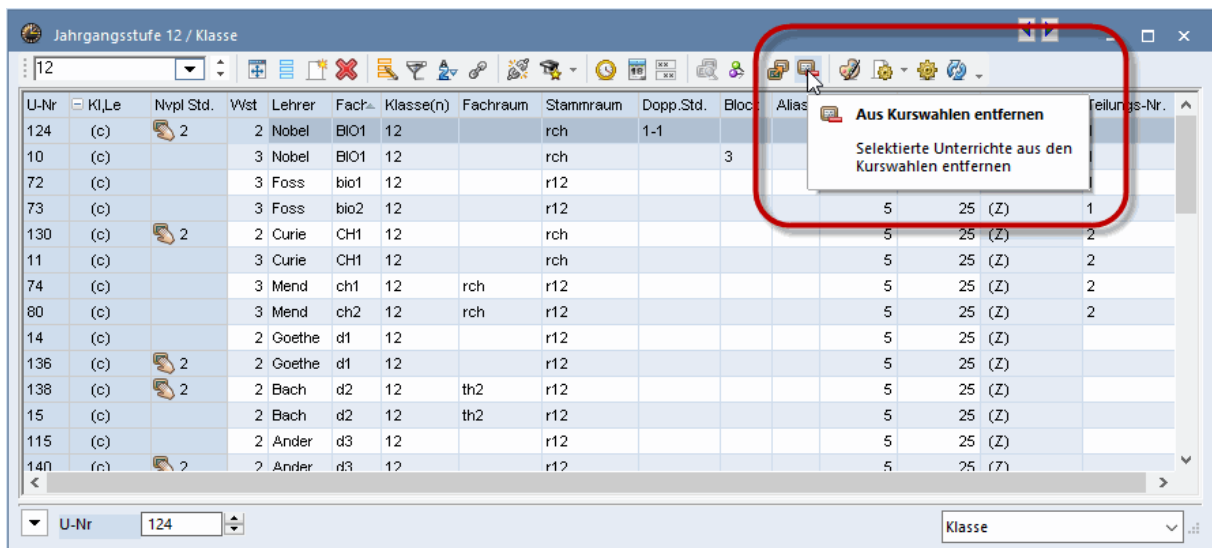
Jahrgangsstufe 12 / Klasse

12

| U-Nr | Kl,Le | Nvpl Std. | Wst | Lehrer | Fach | Klasse(n) | Fachraum | Stammraum | Dopp.Std. | Block | Alias | | | | Teilungs-Nr. |
|---|---|---|---|---|---|---|---|---|---|---|---|---|---|---|---|
| 124 | (c) | 2 | 2 | Nobel | BIO1 | 12 | | rch | 1-1 | | | | | | |
| 10 | (c) | | 3 | Nobel | BIO1 | 12 | | rch | | 3 | | | | | |
| 72 | (c) | | 3 | Foss | bio1 | 12 | | r12 | | | | | | | |
| 73 | (c) | | 3 | Foss | bio2 | 12 | | r12 | | | | 5 | 25 | (Z) | 1 |
| 130 | (c) | 2 | 2 | Curie | CH1 | 12 | | rch | | | | 5 | 25 | (Z) | 2 |
| 11 | (c) | | 3 | Curie | CH1 | 12 | | rch | | | | 5 | 25 | (Z) | 2 |
| 74 | (c) | | 3 | Mend | ch1 | 12 | rch | r12 | | | | 5 | 25 | (Z) | 2 |
| 80 | (c) | | 3 | Mend | ch2 | 12 | rch | r12 | | | | 5 | 25 | (Z) | 2 |
| 14 | (c) | | 2 | Goethe | d1 | 12 | | r12 | | | | 5 | 25 | (Z) | |
| 136 | (c) | 2 | 2 | Goethe | d1 | 12 | | r12 | | | | 5 | 25 | (Z) | |
| 138 | (c) | 2 | 2 | Bach | d2 | 12 | th2 | r12 | | | | 5 | 25 | (Z) | |
| 15 | (c) | | 2 | Bach | d2 | 12 | th2 | r12 | | | | 5 | 25 | (Z) | |
| 115 | (c) | | 2 | Ander | d3 | 12 | | r12 | | | | 5 | 25 | (Z) | |
| 140 | (c) | 2 | 2 | Ander | d3 | 12 | | r12 | | | | 5 | 25 | (Z) | |

Aus Kurswahlen entfernen

Selektierte Unterrichte aus den Kurswahlen entfernen

U-Nr 124

Klasse